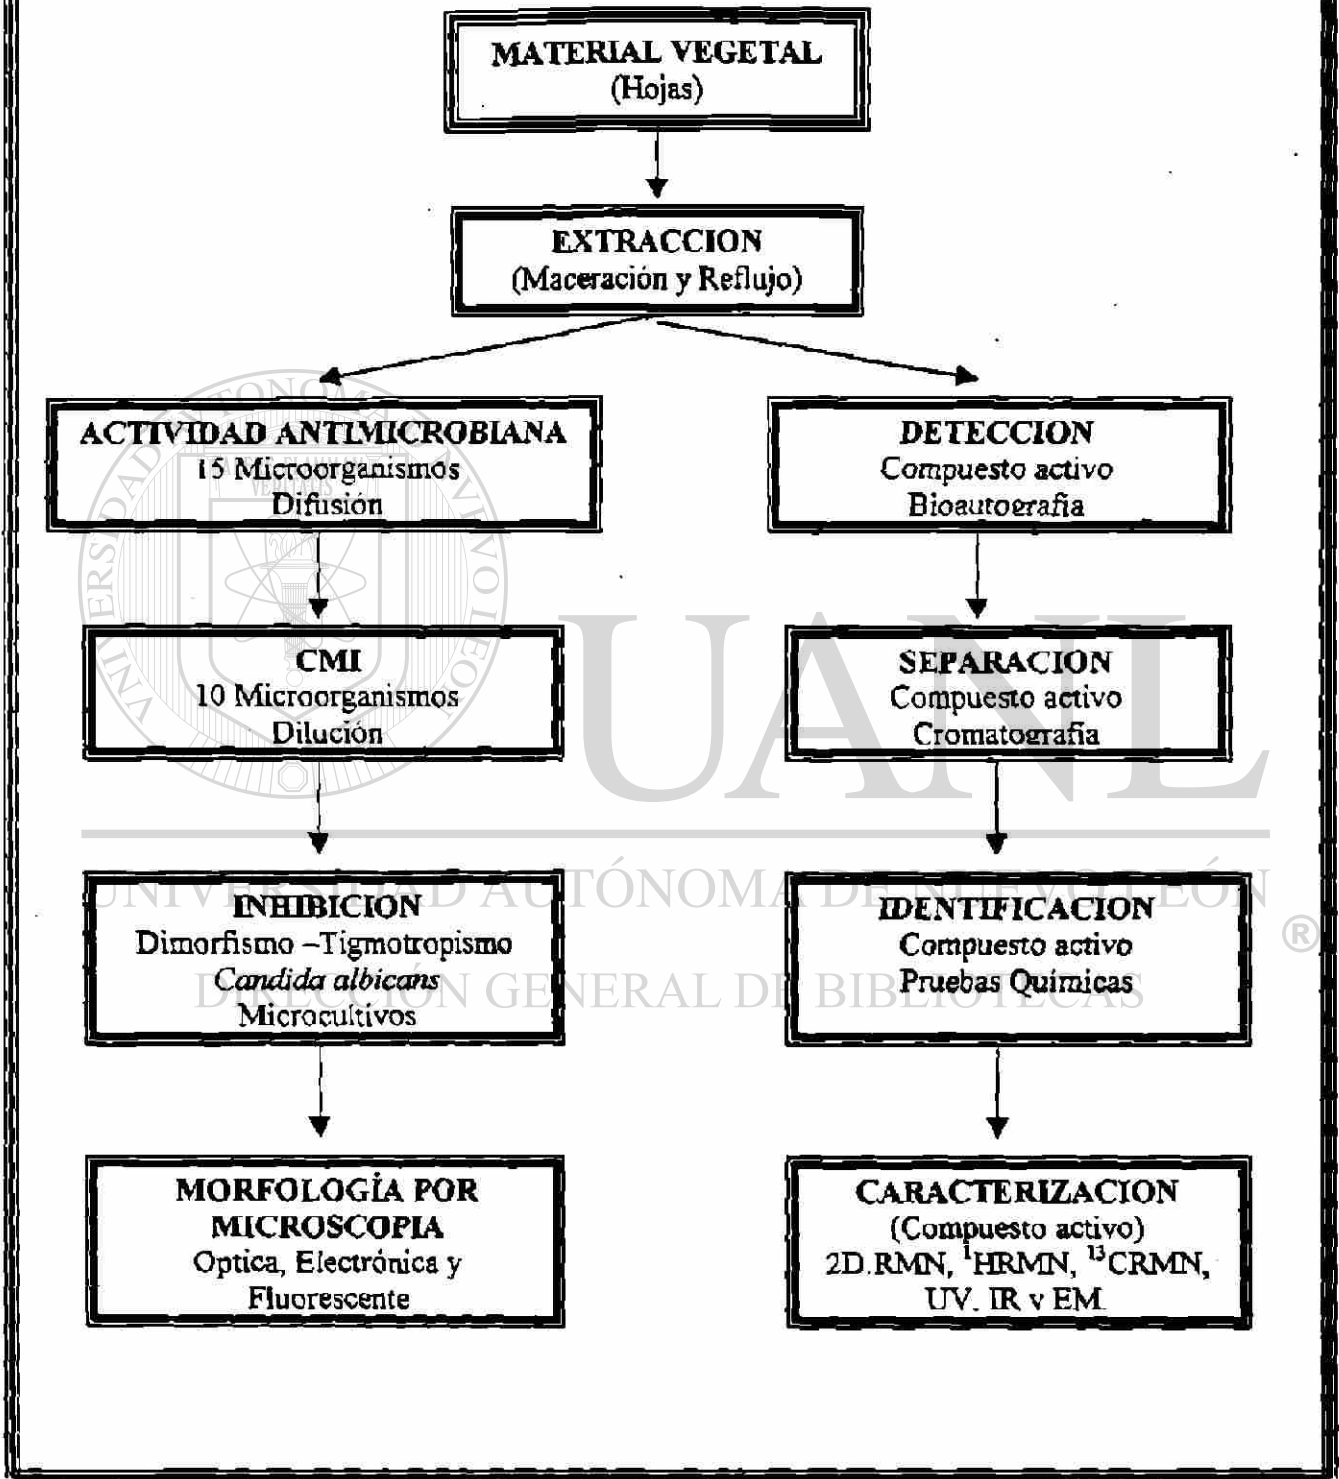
MATERIAL VEGETAL
(Hojas)

EXTRACCION
(Maceración y Reflujo)

ACTIVIDAD ANTIMICROBIANA
15 Microorganismos
Difusión

CMI
10 Microorganismos
Dilución

INHIBICION
Dimorfismo –Tigmotropismo
Candida albicans
Microcultivos

MORFOLOGÍA POR MICROSCOPIA
Optica, Electrónica y Fluorescente

DETECCION
Compuesto activo
Bioautografia

SEPARACION
Compuesto activo
Cromatografia

IDENTIFICACION
Compuesto activo
Pruebas Químicas

CARACTERIZACION
(Compuesto activo)
2D RMN, $^{1}$HRMN, $^{13}$CRMN, UV, IR y EM

UANL
UNIVERSIDAD AUTÓNOMA DE NUEVO LEÓN
®
DIRECCIÓN GENERAL DE BIBLIOTECAS